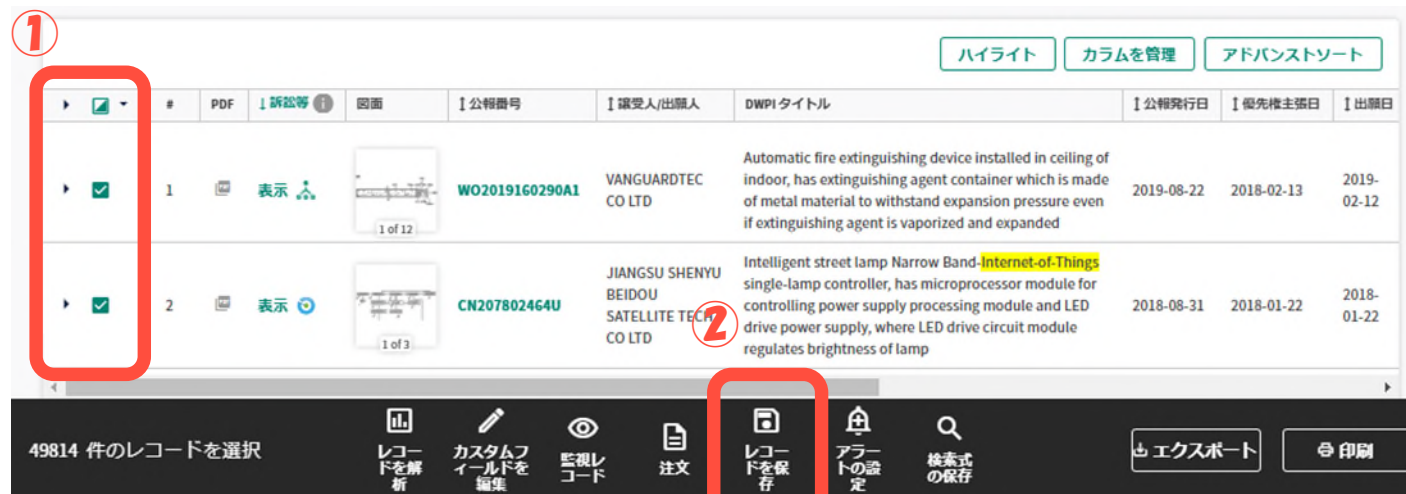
①

ハイライト カラムを管理 アドバンストソート

| | # | PDF | ↓訴訟等 | 図面 | 公報番号 | 譲受人/出願人 | DWPI タイトル | 公報発行日 | 優先権主張日 | 出願日 |
|---|---|---|---|---|---|---|---|---|---|---|
| | 1 | | 表示 | 1 of 12 | WO2019160290A1 | VANGUARDTEC CO LTD | Automatic fire extinguishing device installed in ceiling of indoor, has extinguishing agent container which is made of metal material to withstand expansion pressure even if extinguishing agent is vaporized and expanded | 2019-08-22 | 2018-02-13 | 2019-02-12 |
| | 2 | | 表示 | 1 of 3 | CN207802464U | JIANGSU SHENYU BEIDOU SATELLITE TECH CO LTD | Intelligent street lamp Narrow Band-Internet-of-Things single-lamp controller, has microprocessor module for controlling power supply processing module and LED drive power supply, where LED drive circuit module regulates brightness of lamp | 2018-08-31 | 2018-01-22 | 2018-01-22 |

②

49814 件のレコードを選択

レコードを解析 カスタムフィールドを編集 監視レコード 注文 レコードを保存 アラートの設定 検索式の保存

エクスポート 印刷